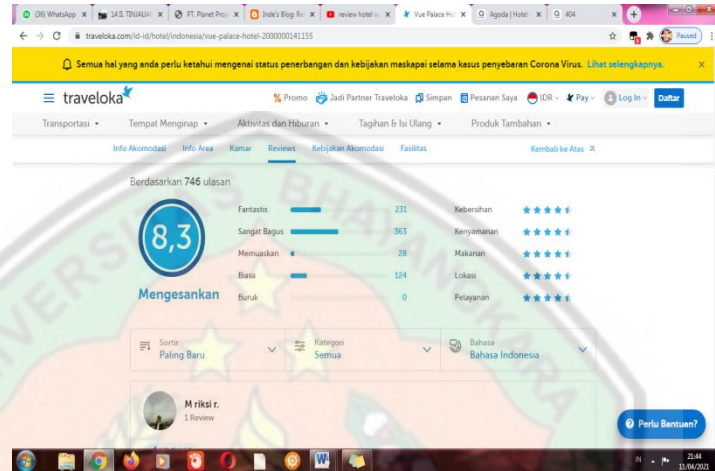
(38) WhatsApp | 14 B. TINJAUA | PT. Planet Prop | Inde's Blog: Re | review hotel v | Vue Palace Ho | Agoda | Hotel | 404

traveloka.com/id-id/hotel/indonesia/vue-palace-hotel-2000000141155

Paused

Semua hal yang anda perlu ketahui mengenai status penerbangan dan kebijakan maskapai selama kasus penyebaran Corona Virus. Lihat selengkapnya.

traveloka

% Promo | Jadi Partner Traveloka | Simpan | Pesanan Saya | IDR | Pay | Log In | Daftar

Transportasi | Tempat Menginap | Aktivitas dan Hiburan | Tagihan & Isi Ulang | Produk Tambahan

Info Akomodasi | Info Area | Kamar | Reviews | Kebijakan Akomodasi | Fasilitas | Kembali ke Atas

Berdasarkan 746 ulasan

8,3

Mengesankan

| | |
|---|---|
| Fantastis | 231 |
| Sangat Bagus | 363 |
| Memuaskan | 28 |
| Biasa | 124 |
| Buruk | 0 |

Kebersihan
Kenyamanan
Makanan
Lokasi
Pelayanan

Sortir
Paling Baru

Kategori
Semua

Bahasa
Bahasa Indonesia

M riksi r.
1 Review

Perlu Bantuan?

IN 21:44 11/04/2021